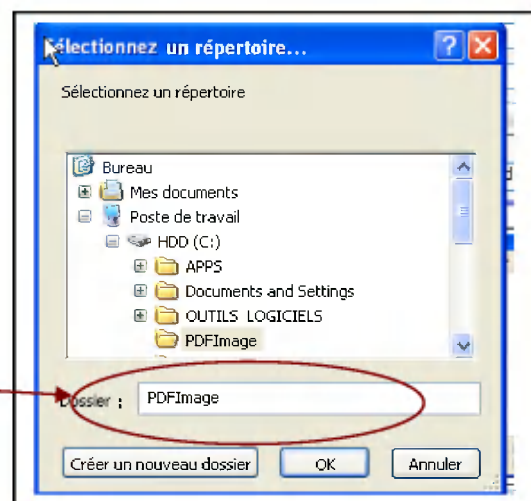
Sélectionnez un répertoire...

Sélectionnez un répertoire

Bureau
Mes documents
Poste de travail
HDD (C:)
APPS
Documents and Settings
OUTILS LOGICIELS
PDFImage

Dossier : PDFImage

Créer un nouveau dossier
OK
Annuler